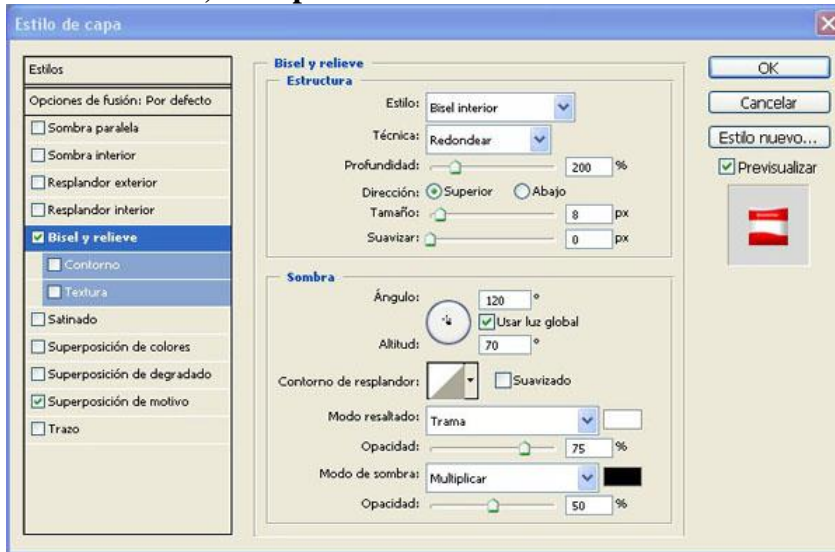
Estilo de capa

Estilos
Opciones de fusión: Por defecto
Sombra paralela
Sombra interior
Resplandor exterior
Resplandor interior
Bisel y relieve
Contorno
Textura
Satinado
Superposición de colores
Superposición de degradado
Superposición de motivo
Trazo

Bisel y relieve
Estructura
Estilo: Bisel interior
Técnica: Redondear
Profundidad: 200 %
Dirección: Superior Abajo
Tamaño: 8 px
Suavizar: 0 px

Sombra
Ángulo: 120 °
Usar luz global
Altitud: 70 °
Contorno de resplandor: Suavizado
Modo resaltado: Trama
Opacidad: 75 %
Modo de sombra: Multiplicar
Opacidad: 50 %

OK
Cancelar
Estilo nuevo...
Previsualizar